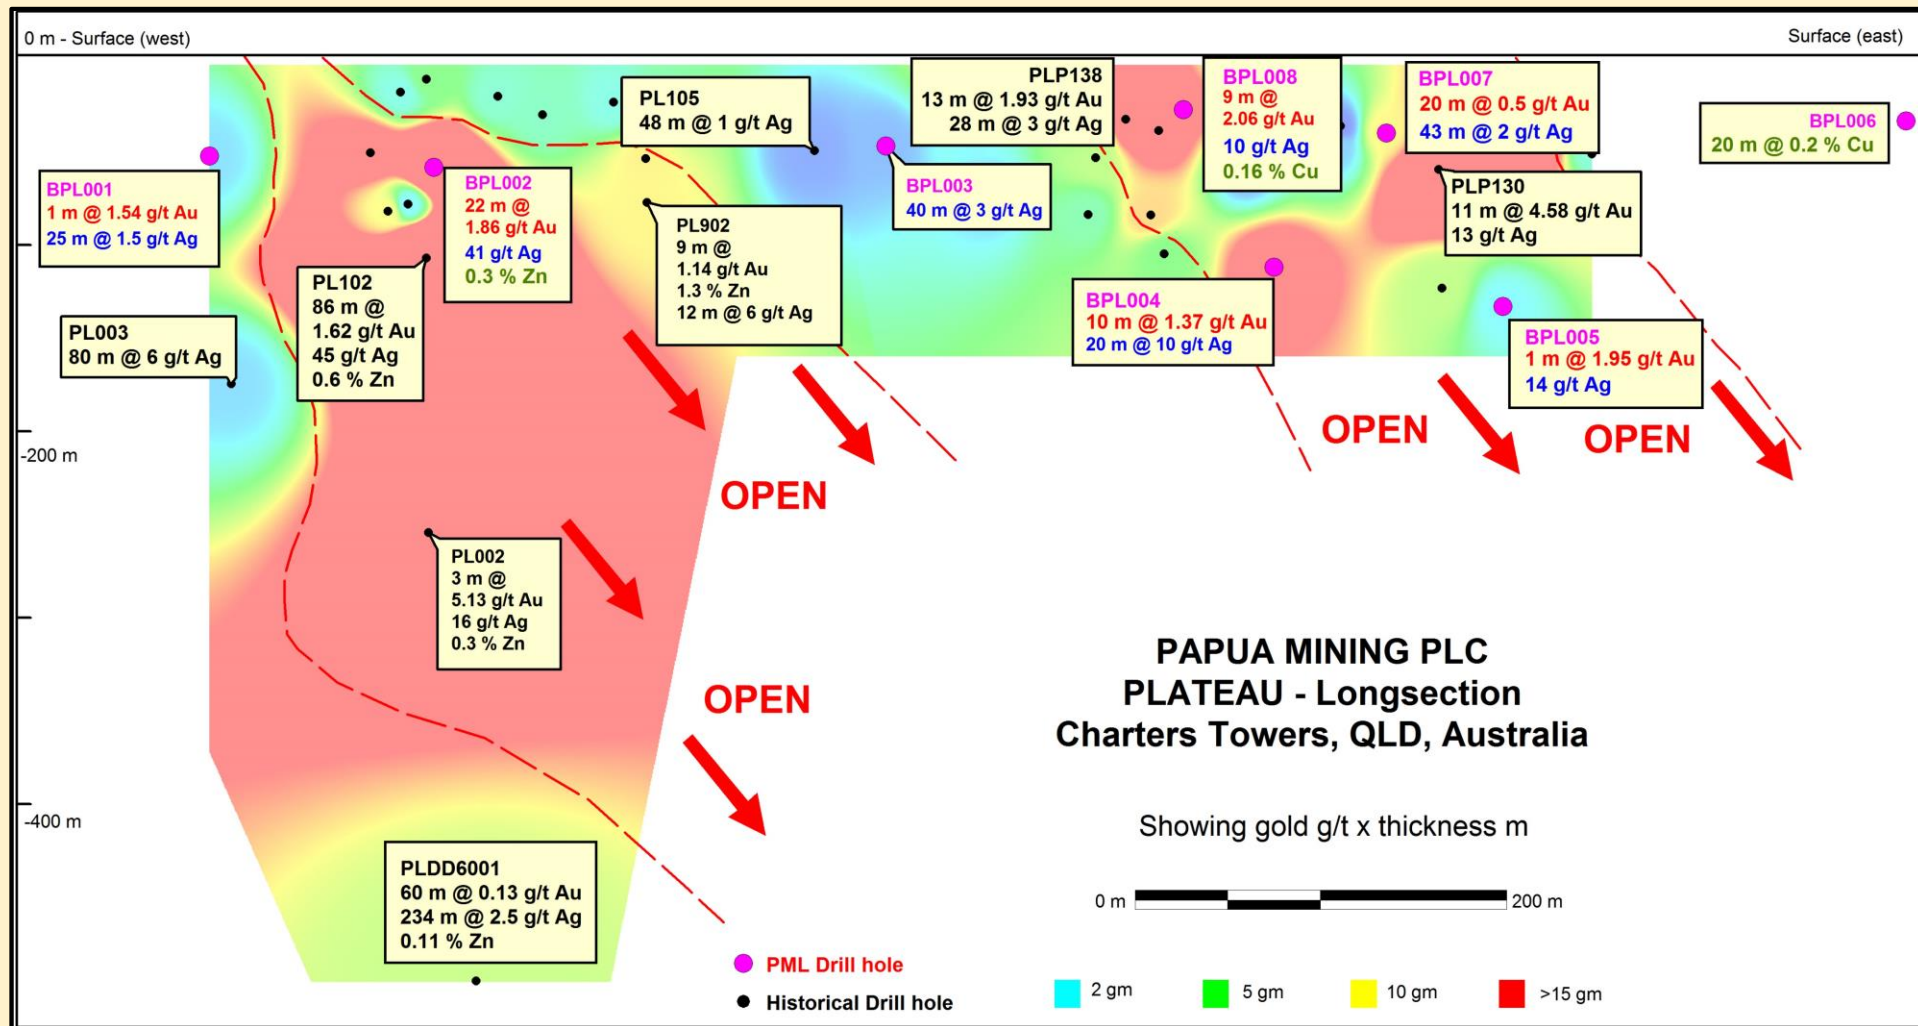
0 m - Surface (west)

Surface (east)

PL105
48 m @ 1 g/t Ag

PLP138
13 m @ 1.93 g/t Au
28 m @ 3 g/t Ag

BPL008
9 m @
2.06 g/t Au
10 g/t Ag
0.16 % Cu

BPL007
20 m @ 0.5 g/t Au
43 m @ 2 g/t Ag

BPL006
20 m @ 0.2 % Cu

BPL001
1 m @ 1.54 g/t Au
25 m @ 1.5 g/t Ag

BPL002
22 m @
1.86 g/t Au
41 g/t Ag
0.3 % Zn

BPL003
40 m @ 3 g/t Ag

PLP130
11 m @ 4.58 g/t Au
13 g/t Ag

PL902
9 m @
1.14 g/t Au
1.3 % Zn
12 m @ 6 g/t Ag

PL102
86 m @
1.62 g/t Au
45 g/t Ag
0.6 % Zn

PL003
80 m @ 6 g/t Ag

BPL004
10 m @ 1.37 g/t Au
20 m @ 10 g/t Ag

BPL005
1 m @ 1.95 g/t Au
14 g/t Ag

-200 m

OPEN

OPEN

OPEN

PL002
3 m @
5.13 g/t Au
16 g/t Ag
0.3 % Zn

OPEN

PAPUA MINING PLC
PLATEAU - Longsection
Charters Towers, QLD, Australia

-400 m

Showing gold g/t x thickness m

0 m 200 m

PLDD6001
60 m @ 0.13 g/t Au
234 m @ 2.5 g/t Ag
0.11 % Zn

PML Drill hole
Historical Drill hole

2 gm 5 gm 10 gm >15 gm